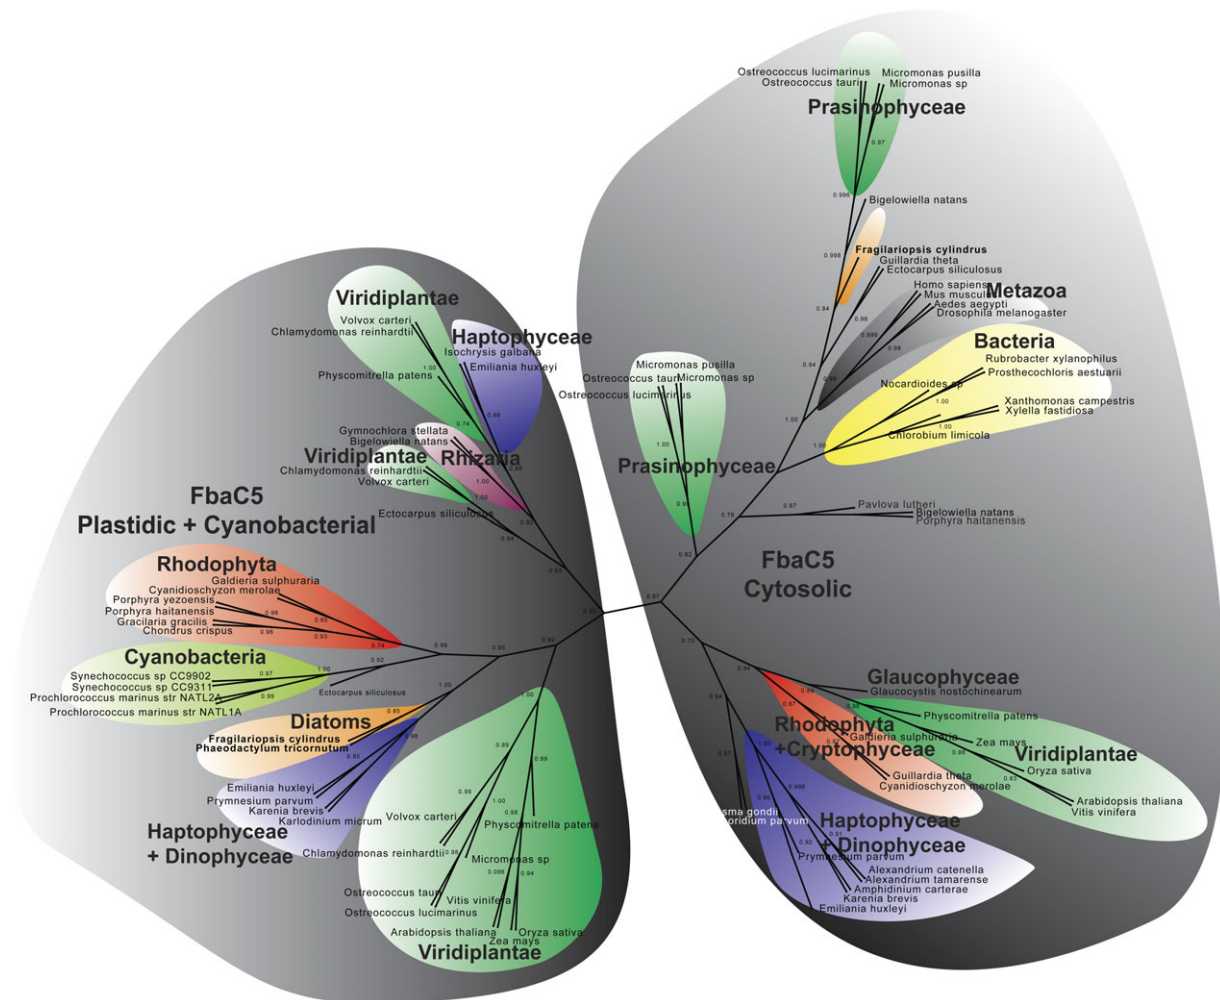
Ostreococcus lucimarinus
Ostreococcus tauri
Micromonas pusilla
Micromonas sp
Prasinophyceae
0.97
0.996
Bigelowiella natans
0.998
Fragilariopsis cylindrus
Guillardia theta
Ectocarpus siliculosus
0.64
0.98
Homo sapiens
Mus musculus
Metazoa
Aedes aegypti
Drosophila melanogaster
0.999
0.98
0.84
Bacteria
Rubrobacter xylanophilus
Prosthecochloris aestuarii
0.90
Nocardioides sp
1.00
Xanthomonas campestris
Xylella fastidiosa
1.00
1.00
Chlorobium limicola
1.00

Micromonas pusilla
Ostreococcus tauri
Micromonas sp
Ostreococcus lucimarinus
1.00
1.00
Prasinophyceae
0.99
0.92
0.78
0.87
Pavlova lutheri
Bigelowiella natans
Porphyra haitanensis

FbaC5
Cytosolic

Viridiplantae
Volvox carteri
Chlamydomonas reinhardtii
Haptophyceae
Isochrysis galbana
Emiliania huxleyi
Physcomitrella patens
1.00
0.99
0.74
Gymnochlora stellata
Bigelowiella natans
Viridiplantae
Rhizaria
Chlamydomonas reinhardtii
Volvox carteri
1.00
1.00
Ectocarpus siliculosus
0.93
0.94
0.97

FbaC5
Plastidic + Cyanobacterial

Rhodophyta
Galdieria sulphuraria
Cyanidioschyzon merolae
Porphyra yezoensis
Porphyra haitanensis
Gracilaria gracilis
Chondrus crispus
0.98
0.65
0.96
0.93
0.74
0.98
0.95
0.92
0.97
0.97

Cyanobacteria
Synechococcus sp CC9902
Synechococcus sp CC9311
Prochlorococcus marinus str NATL2A
Prochlorococcus marinus str NATL1A
0.97
1.00
0.92
0.99
Ectocarpus siliculosus
1.00
Diatoms
0.85
Fragilariopsis cylindrus
Phaeodactylum tricornutum
0.98
0.85
Emiliania huxleyi
Prymnesium parvum
Karenia brevis
Karlodinium micrum
Haptophyceae
+ Dinophyceae

1.00
0.89
0.99
0.99
1.00
0.98
Volvox carteri
Physcomitrella patens
Chlamydomonas reinhardtii
0.98
Micromonas sp
0.098
0.94
Ostreococcus tauri
Vitis vinifera
Ostreococcus lucimarinus
Arabidopsis thaliana
Oryza sativa
Zea mays
Viridiplantae

0.70
0.94
Glaucophyceae
Glaucocystis nostochinearum
0.86
0.87
0.93
Physcomitrella patens
Rhodophyta
+Cryptophyceae
Galdieria sulphuraria
Zea mays
0.98
Viridiplantae
Oryza sativa
0.83
Guillardia theta
Cyanidioschyzon merolae
Arabidopsis thaliana
Vitis vinifera
0.94
0.97
1.00
0.999
sma gondii
oridium parvum
Haptophyceae
+ Dinophyceae
0.92
0.91
Prymnesium parvum
Alexandrium catenella
Alexandrium tamarense
Amphidinium carterae
Karenia brevis
Emiliania huxleyi